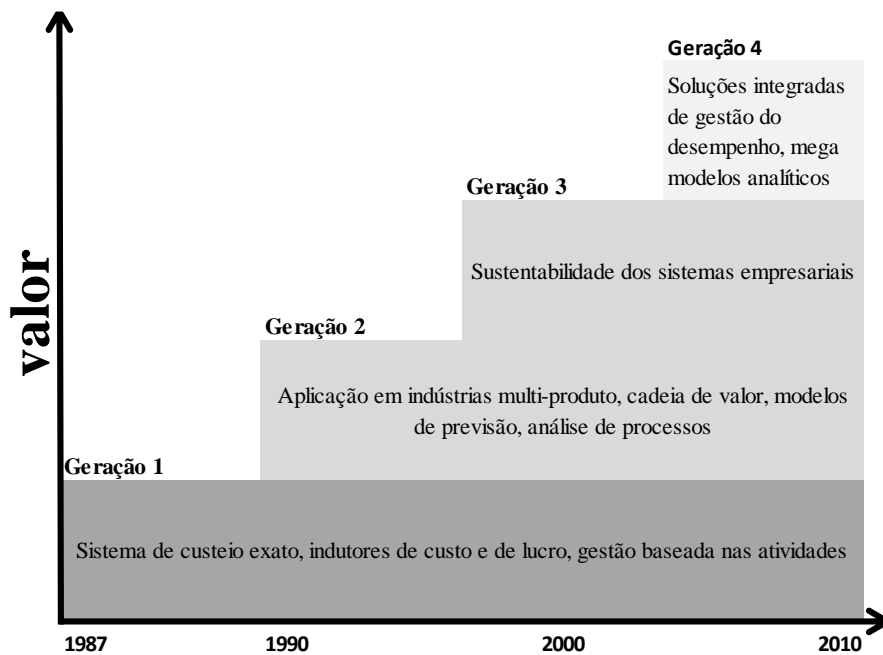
valor

Geração 4
Soluções integradas de gestão do desempenho, mega modelos analíticos

Geração 3
Sustentabilidade dos sistemas empresariais

Geração 2
Aplicação em indústrias multi-produto, cadeia de valor, modelos de previsão, análise de processos

Geração 1
Sistema de custeio exato, indutores de custo e de lucro, gestão baseada nas atividades

1987
1990
2000
2010